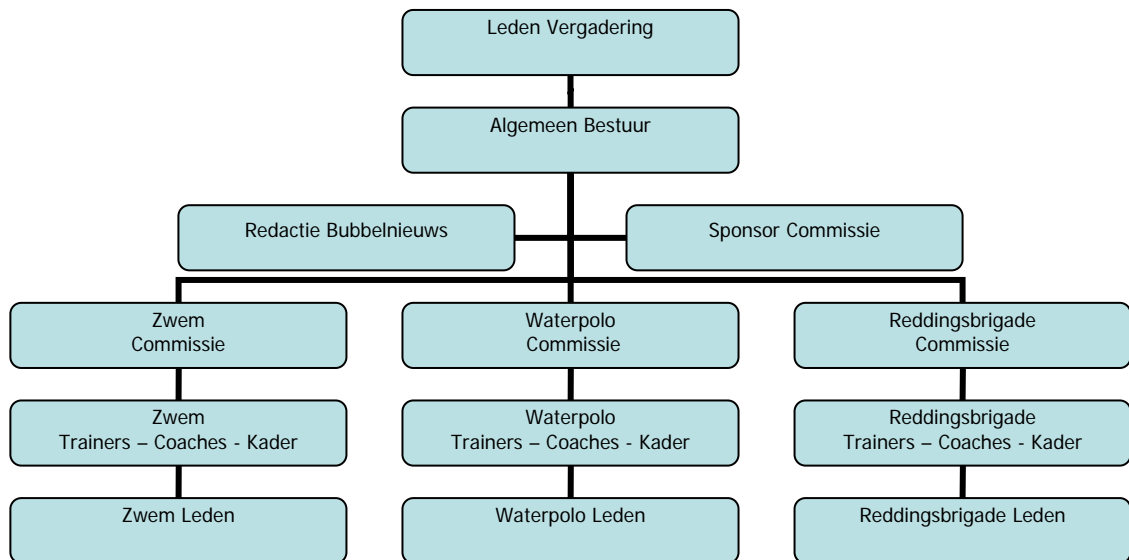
Leden Vergadering

Algemeen Bestuur

Redactie Bubbelnieuws

Sponsor Commissie

Zwem
Commissie

Waterpolo
Commissie

Reddingsbrigade
Commissie

Zwem
Trainers – Coaches - Kader

Waterpolo
Trainers – Coaches - Kader

Reddingsbrigade
Trainers – Coaches - Kader

Zwem Leden

Waterpolo Leden

Reddingsbrigade Leden